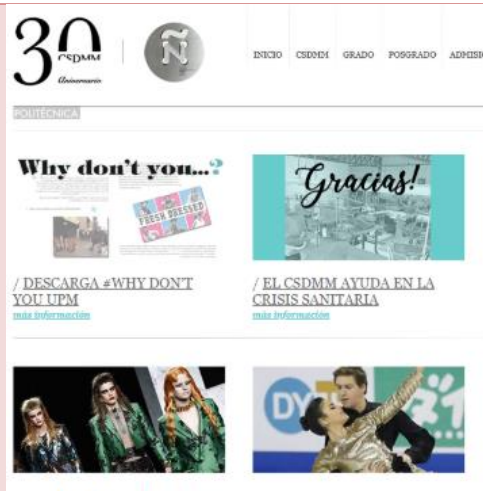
30 CSDMM Aniversario

Ñ

INICIO CSDMM GRADO POSGRADO ADMISI

POLITÉCNICA

Why don't you...?

FRESH DRESSED

/ DESCARGA #WHY DON'T YOU UPM
más información

Gracias!

/ EL CSDMM AYUDA EN LA CRISIS SANITARIA
más información

DY